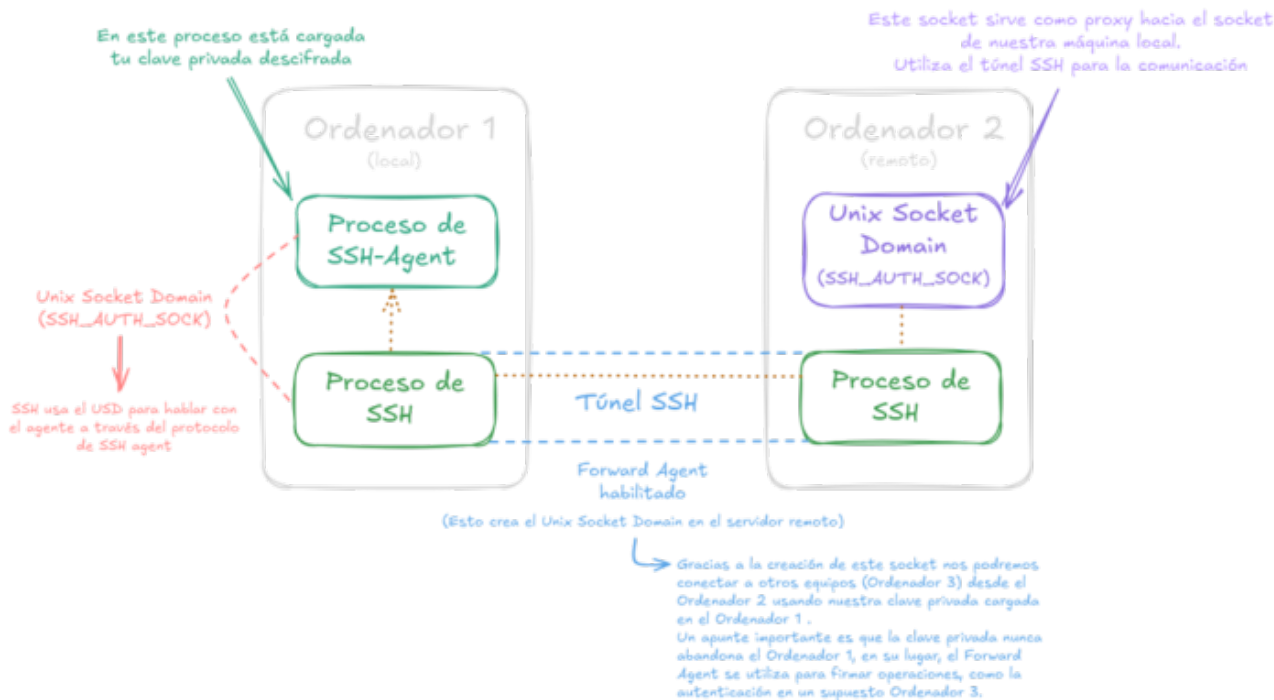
En este proceso está cargada tu clave privada descifrada

Este socket sirve como proxy hacia el socket de nuestra máquina local. Utiliza el túnel SSH para la comunicación

Ordenador 1
(local)

Ordenador 2
(remoto)

Proceso de SSH-Agent

Unix Socket Domain
(SSH_AUTH_SOCK)

Unix Socket Domain
(SSH_AUTH_SOCK)

SSH usa el USD para hablar con el agente a través del protocolo de SSH agent

Proceso de SSH

Túnel SSH

Proceso de SSH

Forward Agent habilitado

(Esto crea el Unix Socket Domain en el servidor remoto)

Gracias a la creación de este socket nos podremos conectar a otros equipos (Ordenador 3) desde el Ordenador 2 usando nuestra clave privada cargada en el Ordenador 1 .
Un apunte importante es que la clave privada nunca abandona el Ordenador 1, en su lugar, el Forward Agent se utiliza para firmar operaciones, como la autenticación en un supuesto Ordenador 3.